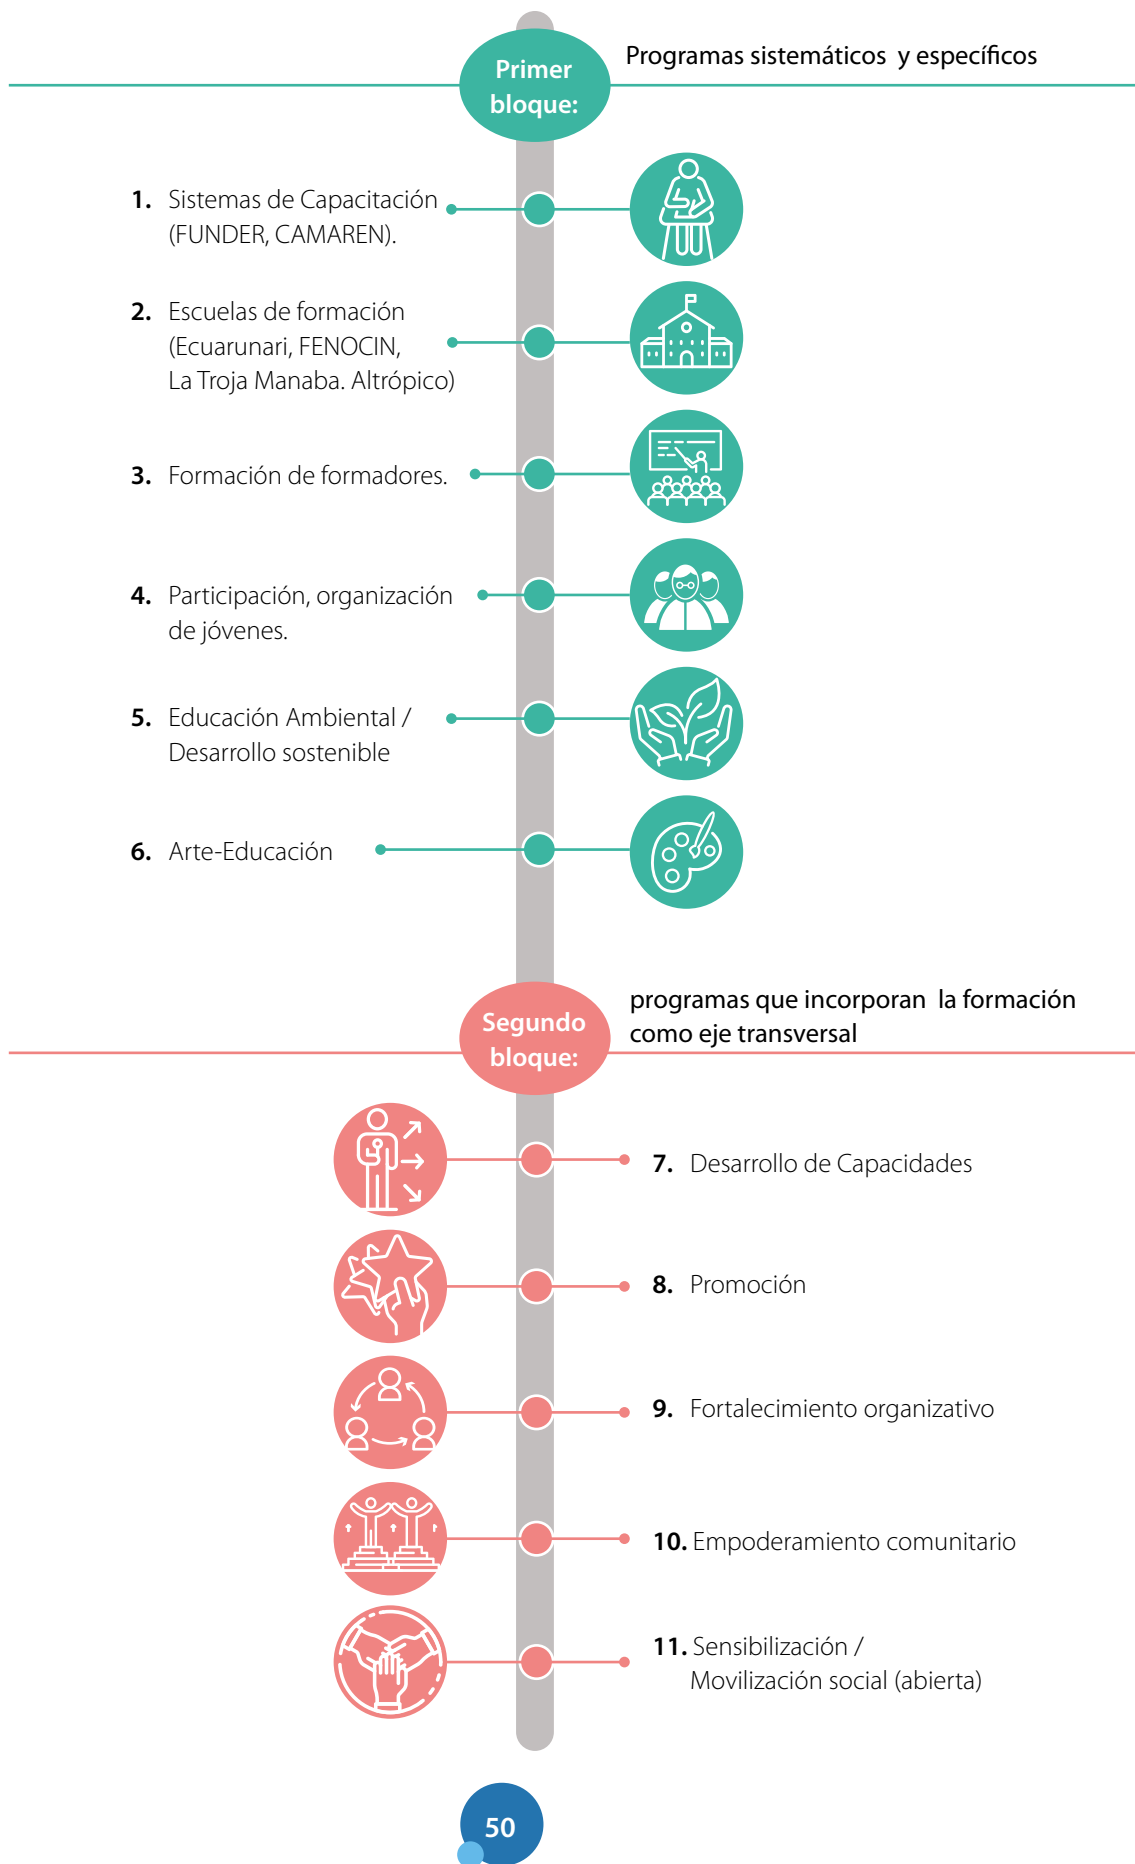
Primer bloque:

Programas sistemáticos y específicos

1. Sistemas de Capacitación (FUNDER, CAMAREN).

2. Escuelas de formación (Ecuarunari, FENOCIN, La Troja Manaba. Altrópico)

3. Formación de formadores.

4. Participación, organización de jóvenes.

5. Educación Ambiental / Desarrollo sostenible

6. Arte-Educación

Segundo bloque:

programas que incorporan la formación como eje transversal

7. Desarrollo de Capacidades

8. Promoción

9. Fortalecimiento organizativo

10. Empoderamiento comunitario

11. Sensibilización / Movilización social (abierta)

50